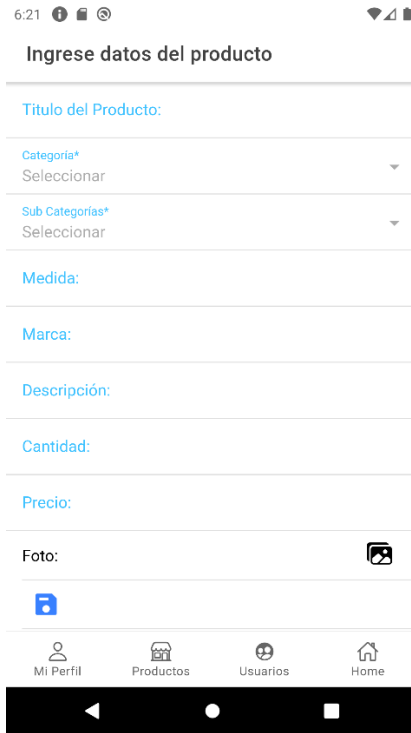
6:21

Ingrese datos del producto

Titulo del Producto:

Categoria*
Seleccionar

Sub Categorías*
Seleccionar

Medida:

Marca:

Descripción:

Cantidad:

Precio:

Foto:

Mi Perfil
Productos
Usuarios
Home